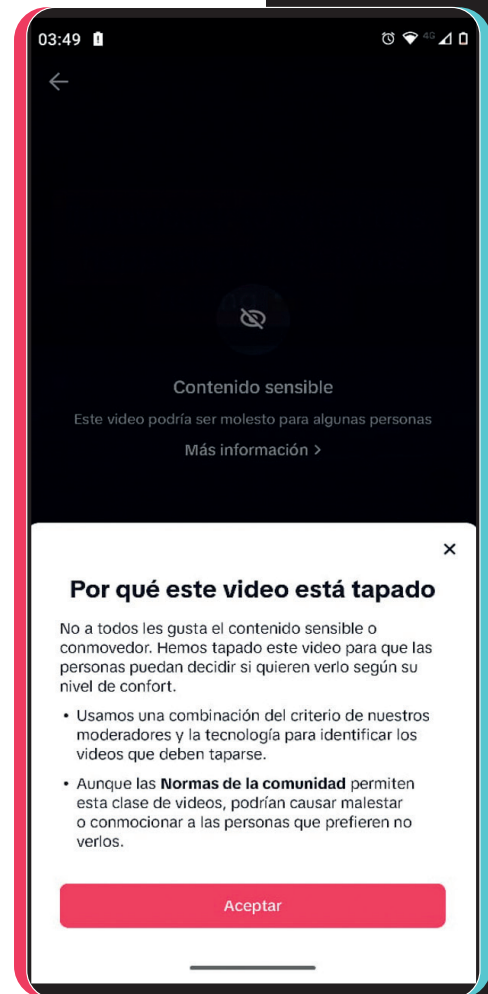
03:49

4G

Contenido sensible

Este video podría ser molesto para algunas personas

Más información >

×

Por qué este video está tapado

No a todos les gusta el contenido sensible o conmovedor. Hemos tapado este video para que las personas puedan decidir si quieren verlo según su nivel de confort.

• Usamos una combinación del criterio de nuestros moderadores y la tecnología para identificar los videos que deben taparse.

• Aunque las Normas de la comunidad permiten esta clase de videos, podrían causar malestar o conmocionar a las personas que prefieren no verlos.

Aceptar